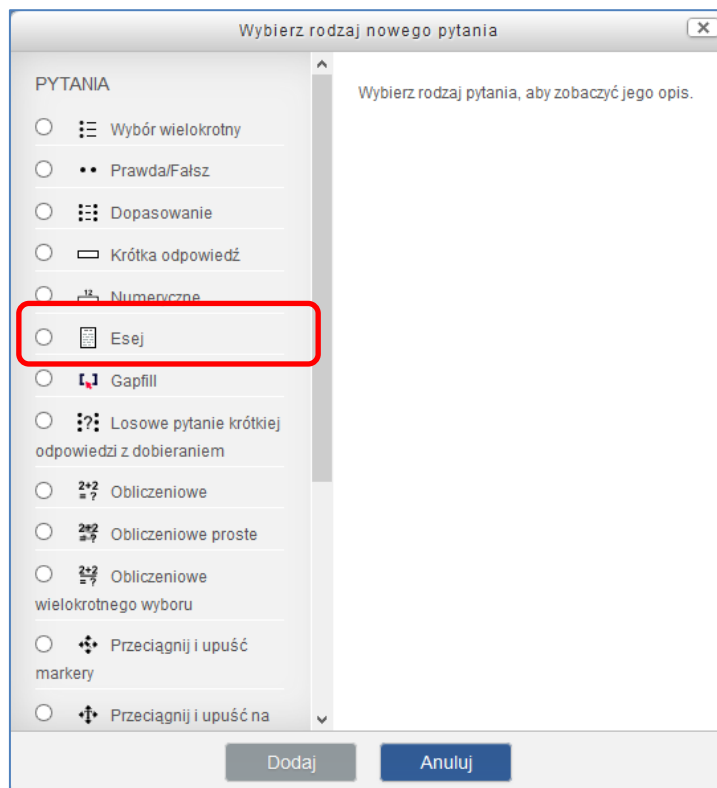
Wybierz rodzaj nowego pytania

PYTANIA

Wybór wielokrotny

Prawda/Fałsz

Dopasowanie

Krótka odpowiedź

Numeryczne

Esej

Gapfill

Losowe pytanie krótkiej odpowiedzi z dobieraniem

Obliczeniowe

Obliczeniowe proste

Obliczeniowe wielokrotnego wyboru

Przeciągnij i upuść markery

Przeciągnij i upuść na

Wybierz rodzaj pytania, aby zobaczyć jego opis.

Dodaj

Anuluj